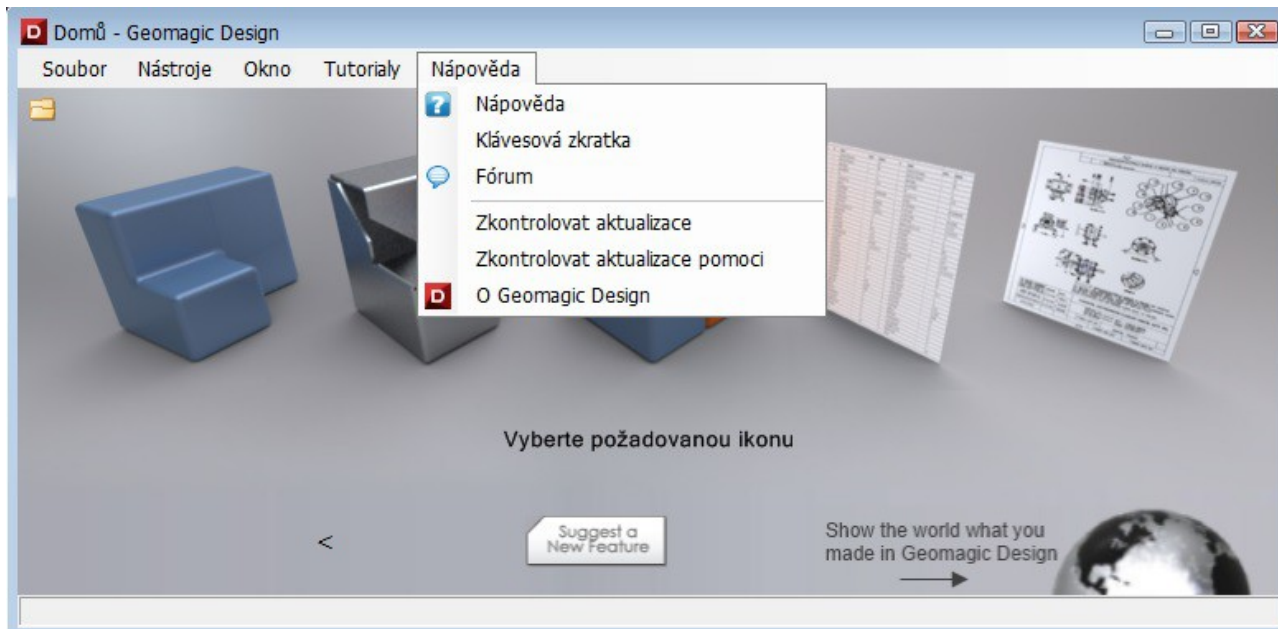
Domů - Geomagic Design

Soubor Nástroje Okno Tutorialy Nápověda

Nápověda
Klávesová zkratka
Fórum
Zkontrolovat aktualizace
Zkontrolovat aktualizace pomoci
O Geomagic Design

Vyberte požadovanou ikonu

<

Suggest a New Feature

Show the world what you made in Geomagic Design